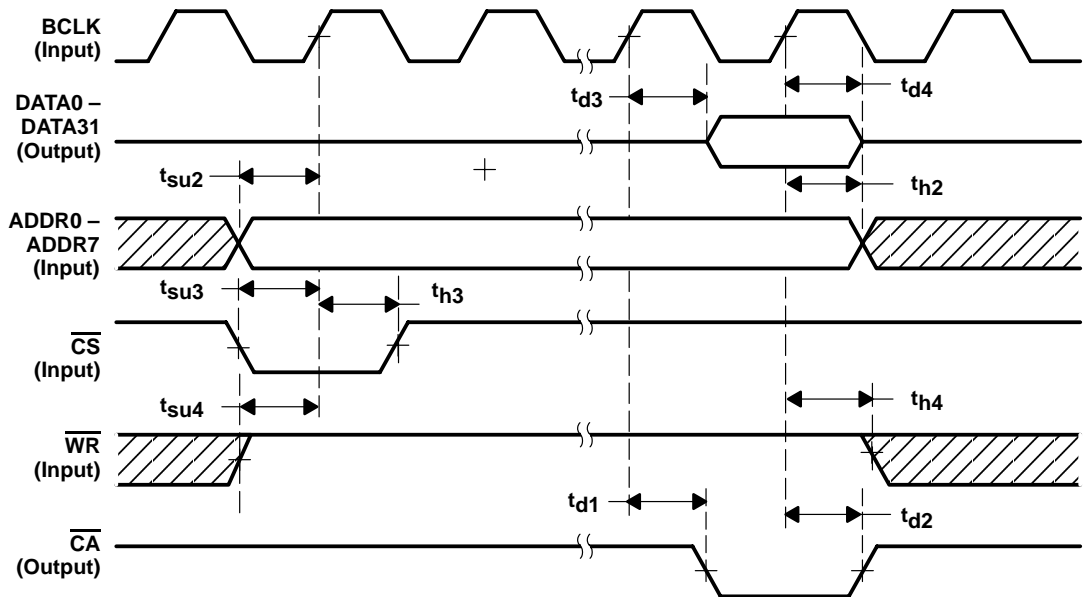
BCLK (Input)

$t_{d3}$

$t_{d4}$

DATA0 – DATA31 (Output)

$t_{su2}$

$t_{h2}$

ADDR0 – ADDR7 (Input)

$t_{su3}$

$t_{h3}$

$\overline{CS}$ (Input)

$t_{su4}$

$t_{h4}$

$\overline{WR}$ (Input)

$t_{d1}$

$t_{d2}$

$\overline{CA}$ (Output)